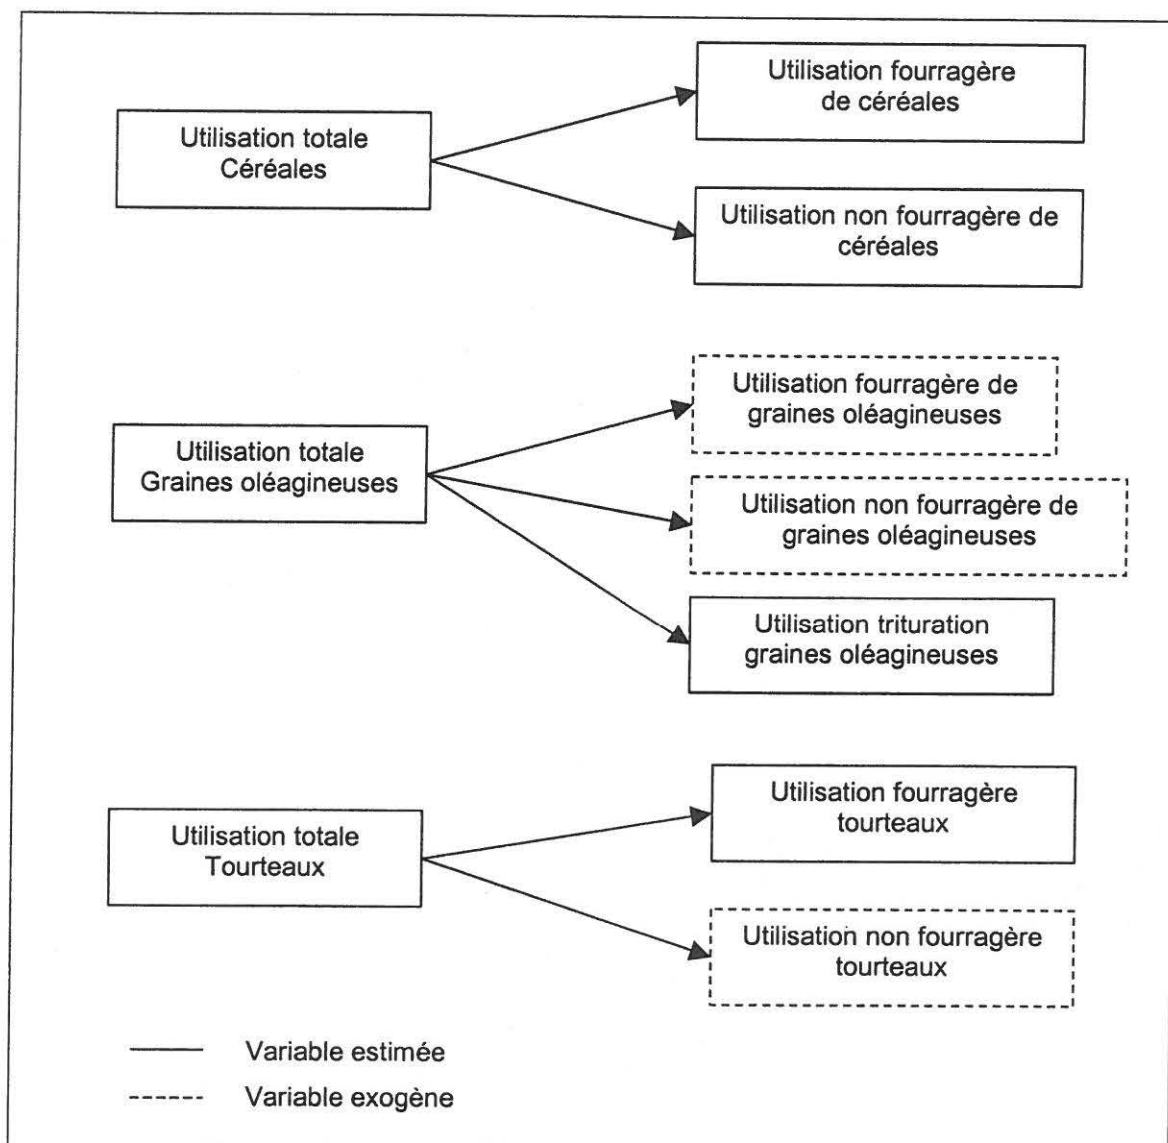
Utilisation totale Céréales

Utilisation fourragère de céréales

Utilisation non fourragère de céréales

Utilisation totale Graines oléagineuses

Utilisation fourragère de graines oléagineuses

Utilisation non fourragère de graines oléagineuses

Utilisation trituration graines oléagineuses

Utilisation totale Tourteaux

Utilisation fourragère tourteaux

Utilisation non fourragère tourteaux

Variable estimée

Variable exogène